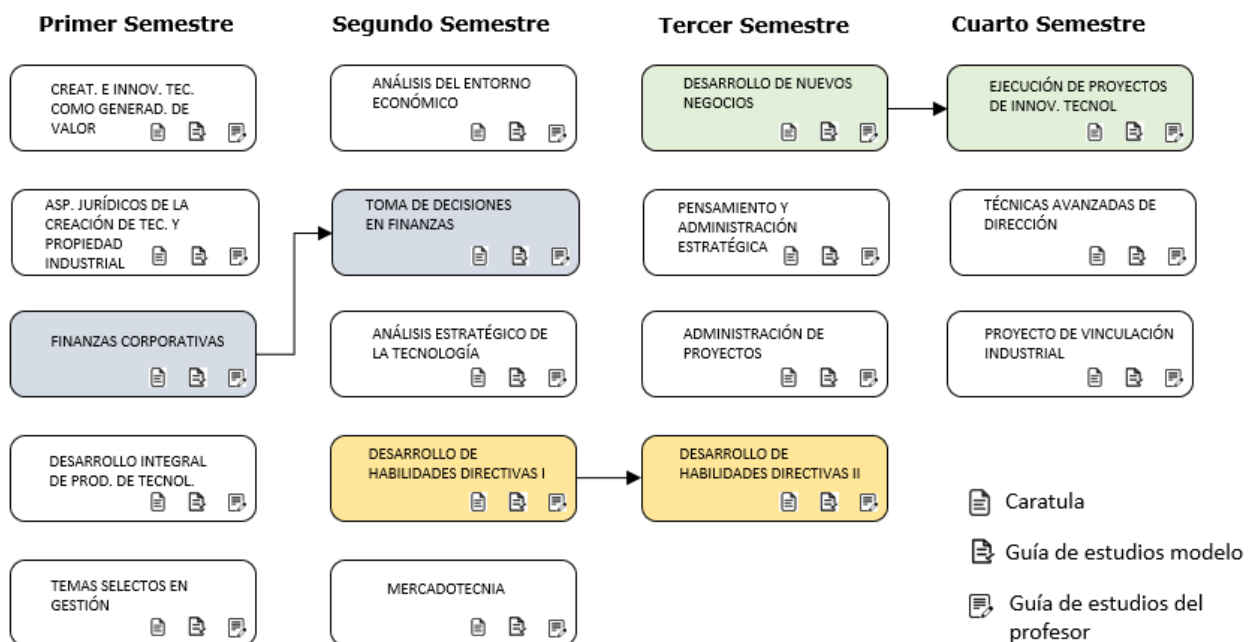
Primer Semestre

CREAT. E INNOV. TEC. COMO GENERAD. DE VALOR

ASP. JURÍDICOS DE LA CREACIÓN DE TEC. Y PROPIEDAD INDUSTRIAL

FINANZAS CORPORATIVAS

DESARROLLO INTEGRAL DE PROD. DE TECNOL.

TEMAS SELECTOS EN GESTIÓN

Segundo Semestre

ANÁLISIS DEL ENTORNO ECONÓMICO

TOMA DE DECISIONES EN FINANZAS

ANÁLISIS ESTRATÉGICO DE LA TECNOLOGÍA

DESARROLLO DE HABILIDADES DIRECTIVAS I

MERCADOTECNIA

Tercer Semestre

DESARROLLO DE NUEVOS NEGOCIOS

PENSAMIENTO Y ADMINISTRACIÓN ESTRATÉGICA

ADMINISTRACIÓN DE PROYECTOS

DESARROLLO DE HABILIDADES DIRECTIVAS II

Cuarto Semestre

EJECUCIÓN DE PROYECTOS DE INNOV. TECNOL

TÉCNICAS AVANZADAS DE DIRECCIÓN

PROYECTO DE VINCULACIÓN INDUSTRIAL

Caratula

Guía de estudios modelo

Guía de estudios del profesor